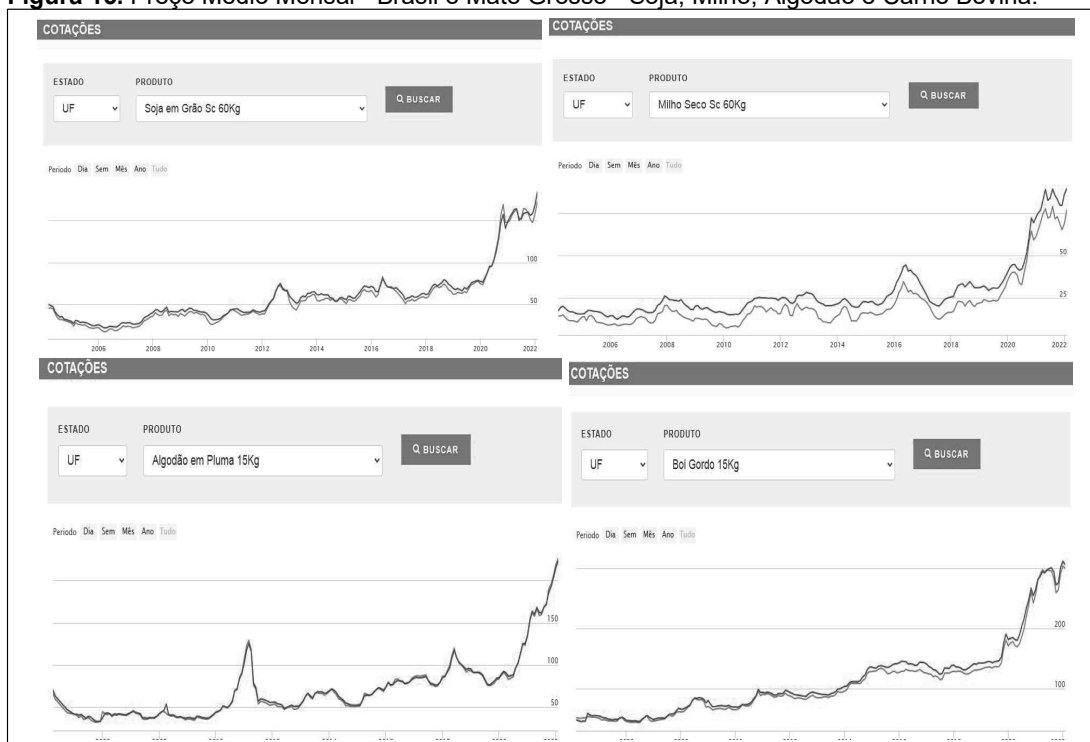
Figura 15. Preço Médio Mensal - Brasil e Mato Grosso - Soja, Milho, Algodão e Carne Bovina.

COTAÇÕES

ESTADO
UF
PRODUTO
Soja em Grão Sc 60Kg
BUSCAR

Período Dia Sem Mês Ano Tudo

100
50
2006 2008 2010 2012 2014 2016 2018 2020 2022

COTAÇÕES

ESTADO
UF
PRODUTO
Milho Seco Sc 60Kg
BUSCAR

Período Dia Sem Mês Ano Tudo

50
25
2006 2008 2010 2012 2014 2016 2018 2020 2022

COTAÇÕES

ESTADO
UF
PRODUTO
Algodão em Pluma 15Kg
BUSCAR

Período Dia Sem Mês Ano Tudo

150
100
50

COTAÇÕES

ESTADO
UF
PRODUTO
Boi Gordo 15Kg
BUSCAR

Período Dia Sem Mês Ano Tudo

200
100